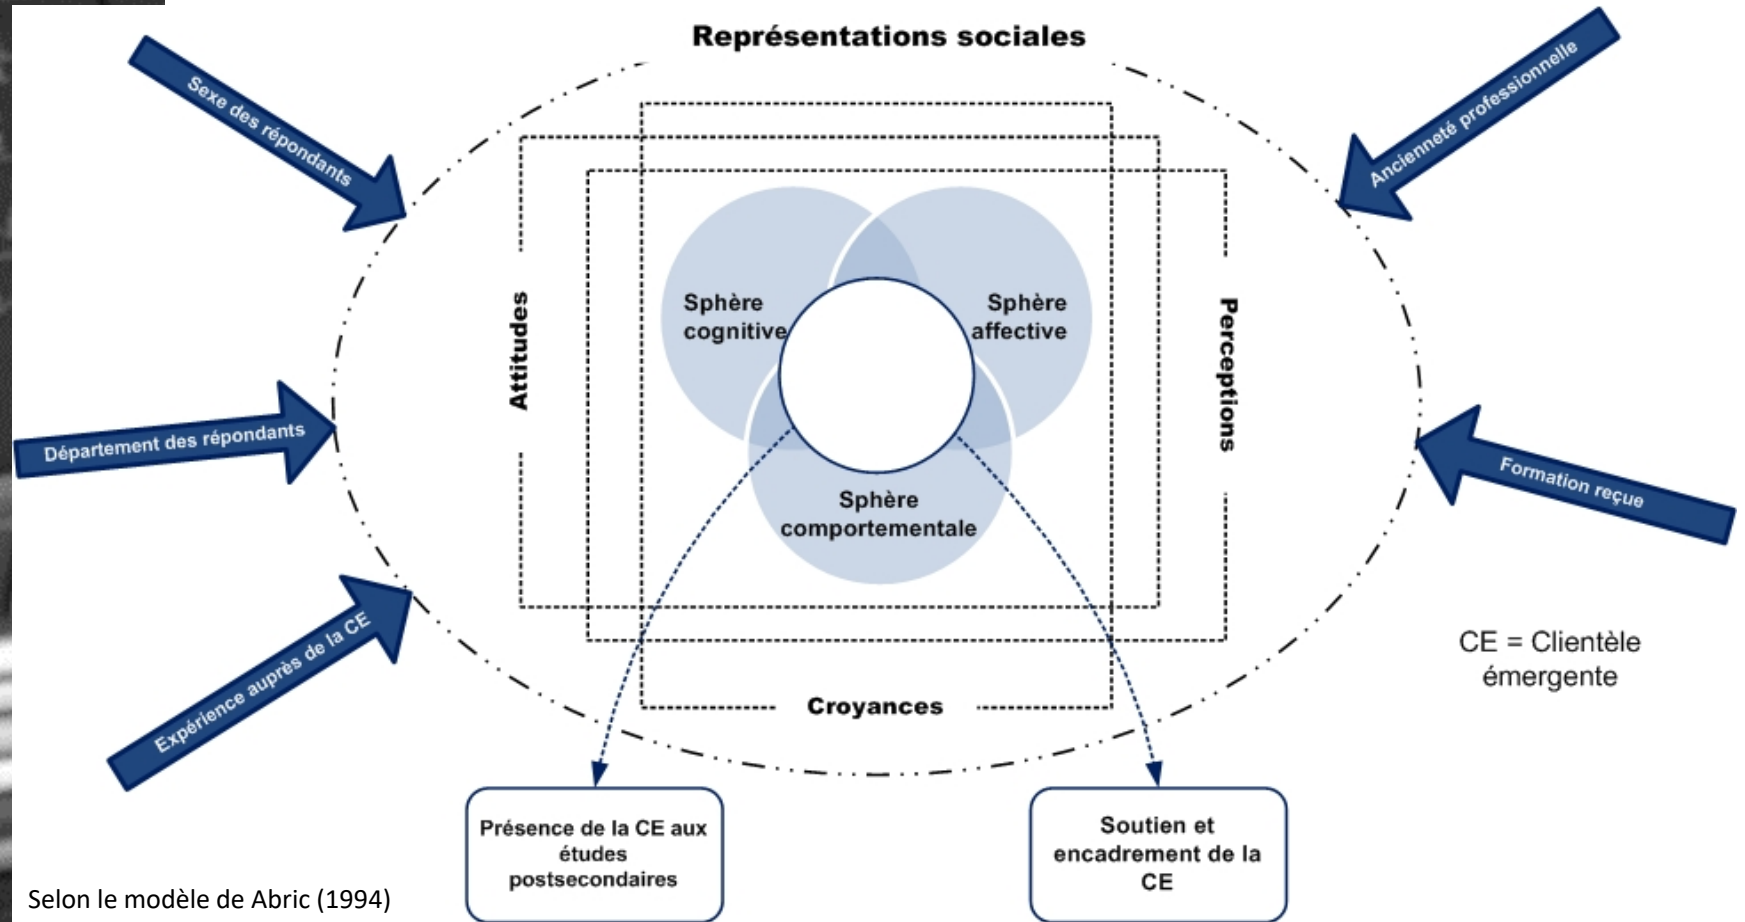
Représentations sociales

Sexe des répondants

Ancienneté professionnelle

Attitudes

Perceptions

Sphère cognitive

Sphère affective

Sphère comportementale

Département des répondants

Formation reçue

Expérience auprès de la CE

Croyances

CE = Clientèle émergente

Présence de la CE aux études postsecondaires

Soutien et encadrement de la CE

Selon le modèle de Abric (1994)